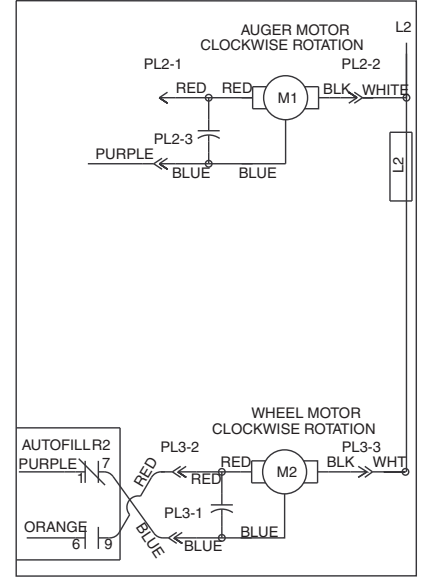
AUGER MOTOR
CLOCKWISE ROTATION

L2

PL2-1

PL2-2

RED

RED

M1

BLK

WHITE

PL2-3

PURPLE

BLUE

BLUE

L2

WHEEL MOTOR
CLOCKWISE ROTATION

AUTOFILL R2

PL3-2

PL3-3

PURPLE

7

RED

RED

M2

BLK

WHT

1

RED

PL3-1

ORANGE

BLUE

6

9

BLUE

BLUE